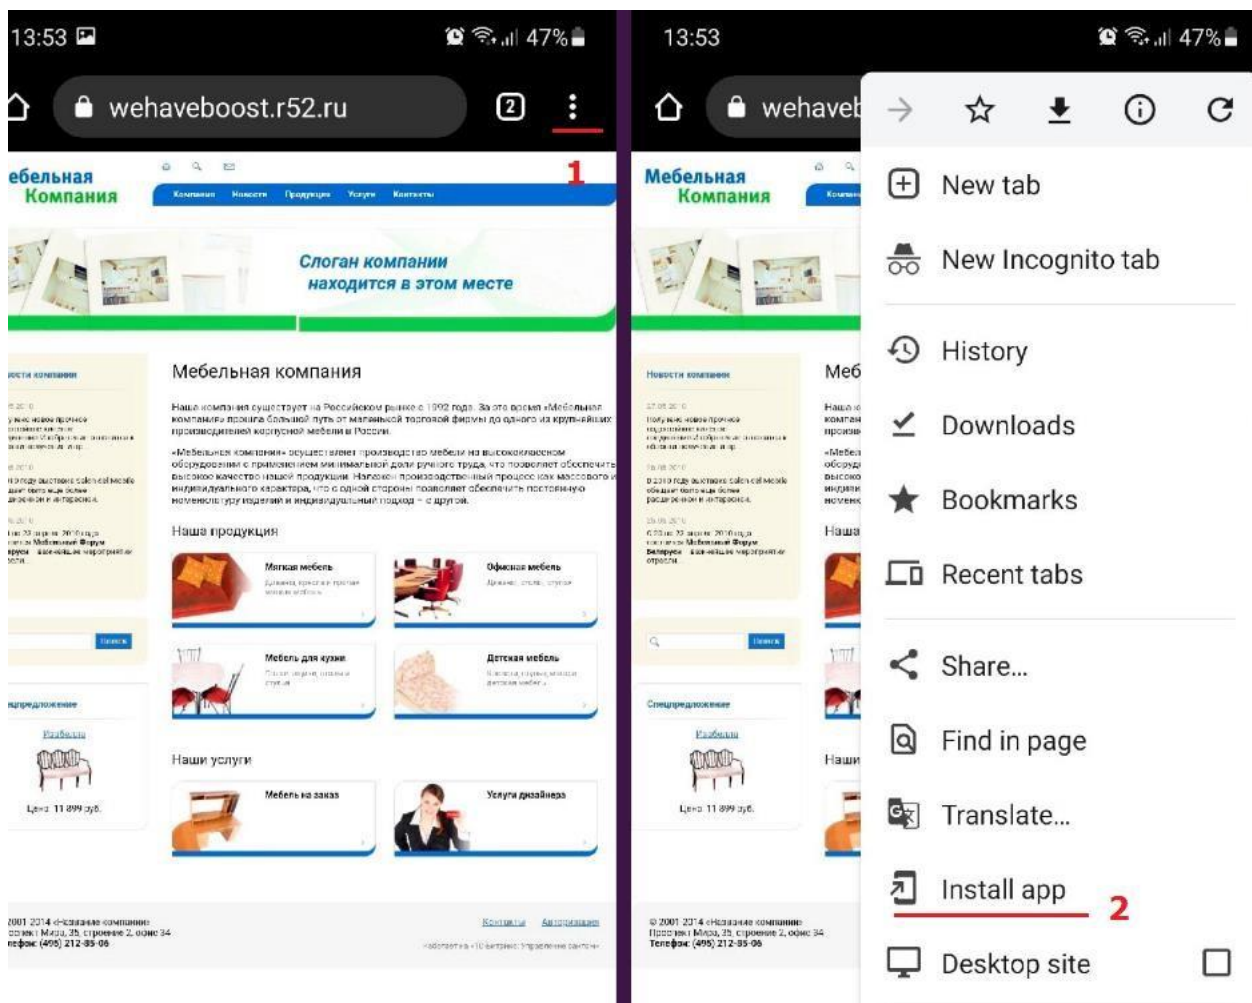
13:53 47%

wehaveboost.r52.ru 2

1

ебельная Компания

Компания Новости Продукция Услуги Контакты

Слоган компании находится в этом месте

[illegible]

Мебельная компания

Наша компания существует на Российском рынке с 1992 года. За это время «Мебельная компания» прошла большой путь от маленькой торговой фирмы до одного из крупнейших производителей корпусной мебели в России.

«Мебельная компания» осуществляет производство мебели на высококлассном оборудовании с применением минимальной доли ручного труда, что позволяет обеспечить высокое качество нашей продукции. Налажен производственный процесс как массового и индивидуального характера, что с одной стороны позволяет обеспечить постоянную номенклатуру изделий и индивидуальный подход – с другой.

Наша продукция

Мягкая мебель

Офисная мебель

Мебель для кухни

Детская мебель

Наши услуги

Мебель на заказ

Услуги дизайнера

Поиск

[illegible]предложение

Разбелла

Цена 11 899 руб.

2001 2014 «Название компании»
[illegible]
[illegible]фон: (495) 212-85-06

Контакты Авторизация

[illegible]

13:53 47%

wehaveb

Мебельная Компания

New tab

New Incognito tab

History

Downloads

Bookmarks

Recent tabs

Share...

Find in page

Translate...

Install app

2

Desktop site

Новости компании

Поиск

Спецпредложение

Разбелла

Цена 11 899 руб.

© 2001 2014 «Название компании»
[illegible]
Телефон: (495) 212-85-06